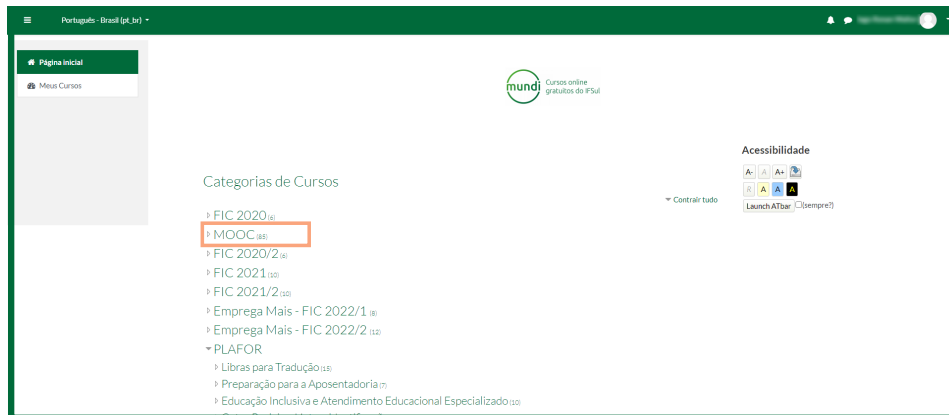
Português - Brasil (pt_br)

Página inicial
Meus Cursos

mundi Cursos online gratuitos do IFSul

Categorias de Cursos

Contrair tudo

FIC 2020 (6)
MOOC (65)
FIC 2020/2 (6)
FIC 2021 (10)
FIC 2021/2 (10)
Emprega Mais - FIC 2022/1 (8)
Emprega Mais - FIC 2022/2 (12)
PLAFOR
Libras para Tradução (15)
Preparação para a Aposentadoria (7)
Educação Inclusiva e Atendimento Educacional Especializado (10)

Acessibilidade
A- A A+
A A A A
Launch ATbar (sempre?)